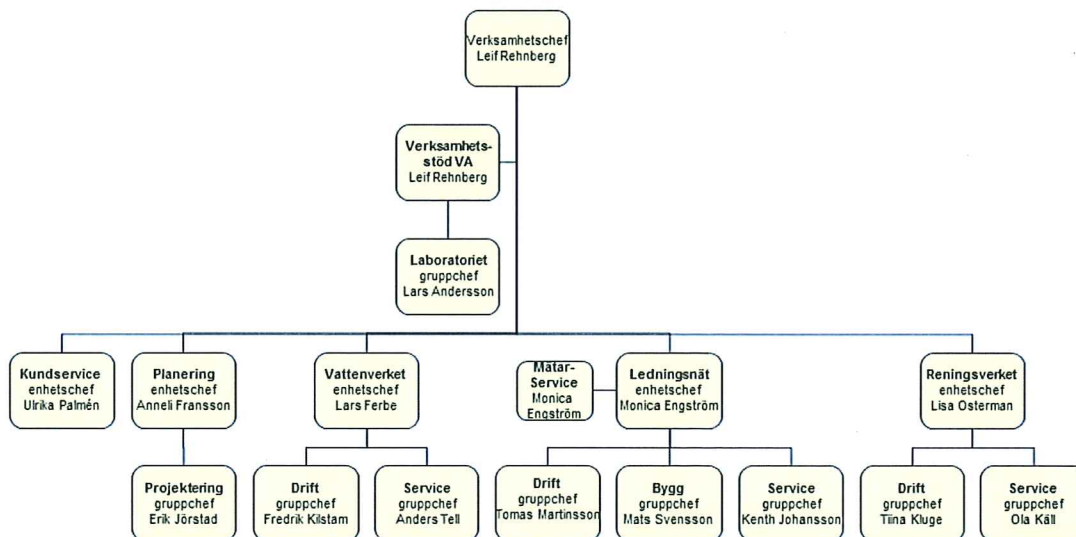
Verksamhetschef
Leif Rehnberg

Verksamhets-
stöd VA
Leif Rehnberg

Laboratoriet
gruppchef
Lars Andersson

Kundservice
enhetschef
Ulrika Palmén

Planering
enhetschef
Anneli Fransson

Projektering
gruppchef
Erik Jörstad

Vattenverket
enhetschef
Lars Ferbe

Drift
gruppchef
Fredrik Kilstam

Service
gruppchef
Anders Tell

Mätar-
Service
Monica
Engström

Ledningsnät
enhetschef
Monica Engström

Drift
gruppchef
Tomas Martinsson

Bygg
gruppchef
Mats Svensson

Service
gruppchef
Kenth Johansson

Reningsverket
enhetschef
Lisa Osterman

Drift
gruppchef
Tiina Kluge

Service
gruppchef
Ola Käll